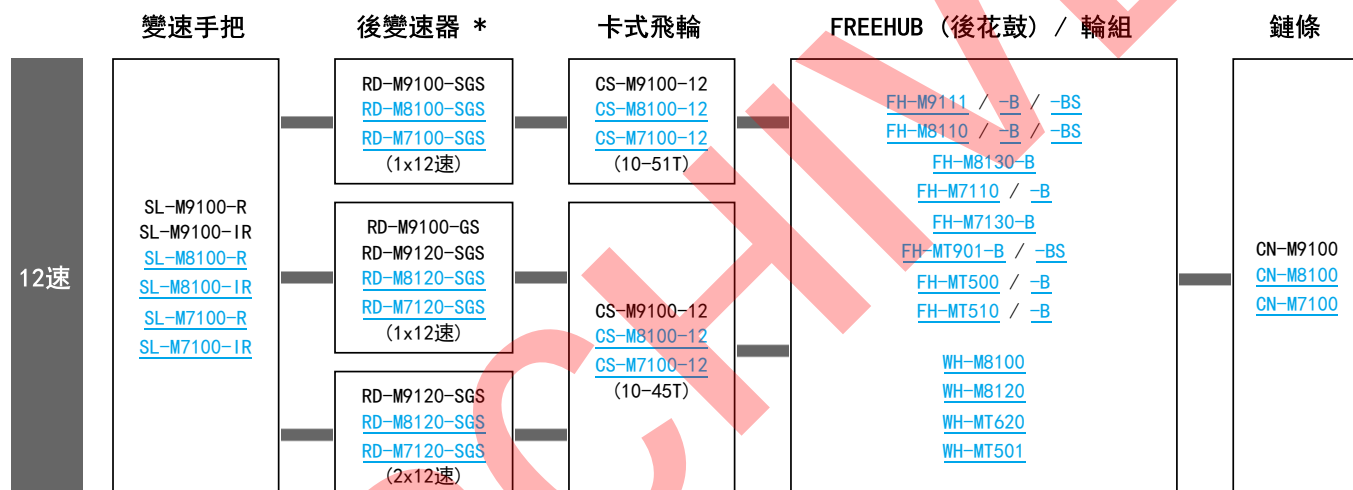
變速手把

後變速器 *

卡式飛輪

FREEHUB（後花鼓）/ 輪組

鏈條

12速

SL-M9100-R
SL-M9100-IR
SL-M8100-R
SL-M8100-IR
SL-M7100-R
SL-M7100-IR

RD-M9100-SGS
RD-M8100-SGS
RD-M7100-SGS
(1x12速)

RD-M9100-GS
RD-M9120-SGS
RD-M8120-SGS
RD-M7120-SGS
(1x12速)

RD-M9120-SGS
RD-M8120-SGS
RD-M7120-SGS
(2x12速)

CS-M9100-12
CS-M8100-12
CS-M7100-12
(10-51T)

CS-M9100-12
CS-M8100-12
CS-M7100-12
(10-45T)

FH-M9111 / -B / -BS
FH-M8110 / -B / -BS
FH-M8130-B
FH-M7110 / -B
FH-M7130-B
FH-MT901-B / -BS
FH-MT500 / -B
FH-MT510 / -B

WH-M8100
WH-M8120
WH-MT620
WH-MT501

CN-M9100
CN-M8100
CN-M7100

ARCHIVE